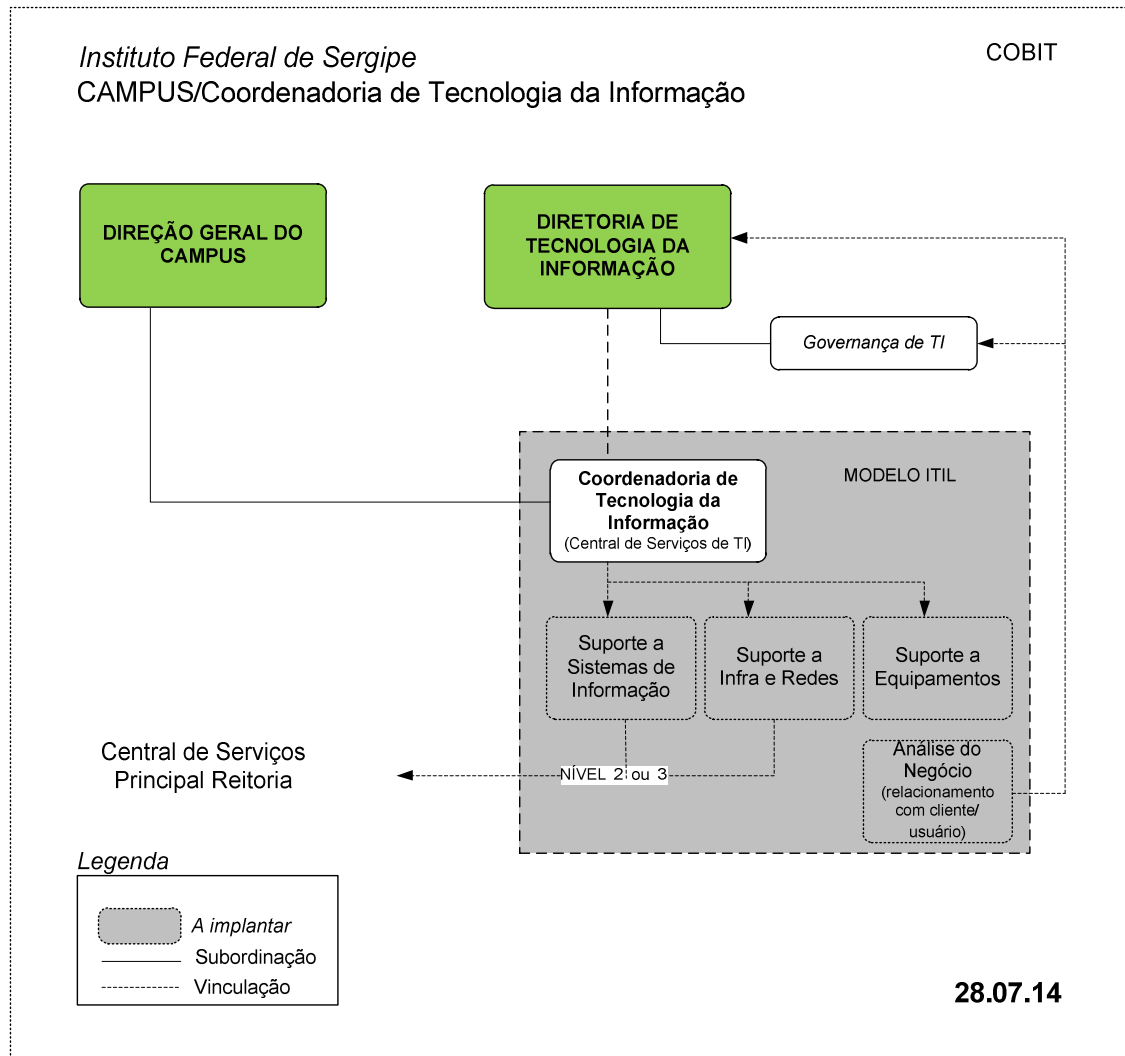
Instituto Federal de Sergipe
CAMPUS/Coordenadoria de Tecnologia da Informação

COBIT

DIREÇÃO GERAL DO CAMPUS

DIRETORIA DE TECNOLOGIA DA INFORMAÇÃO

Governança de TI

MODELO ITIL

Coordenadoria de Tecnologia da Informação
(Central de Serviços de TI)

Suporte a Sistemas de Informação

Suporte a Infra e Redes

Suporte a Equipamentos

Análise do Negócio
(relacionamento com cliente/ usuário)

Central de Serviços Principal Reitoria

NÍVEL 2 ou 3

Legenda

A implantar
Subordinação
Vinculação

28.07.14